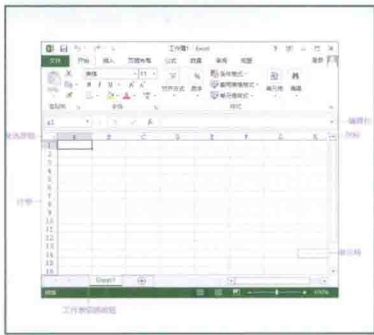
工作簿1 - Excel

文件 开始 插入 页面布局 公式 数据 审阅 视图 登录

宋体 11

条件格式 套用表格格式 单元格样式

对齐方式 数字 单元格 编辑

剪贴板 字体 样式

A1 fx

全选按钮

编辑栏

列标

行号

单元格

1
2
3
4
5
6
7
8
9
10
11
12
13
14
15
16

A B C D E F G H

Sheet1

就绪

100%

工作表切换按钮